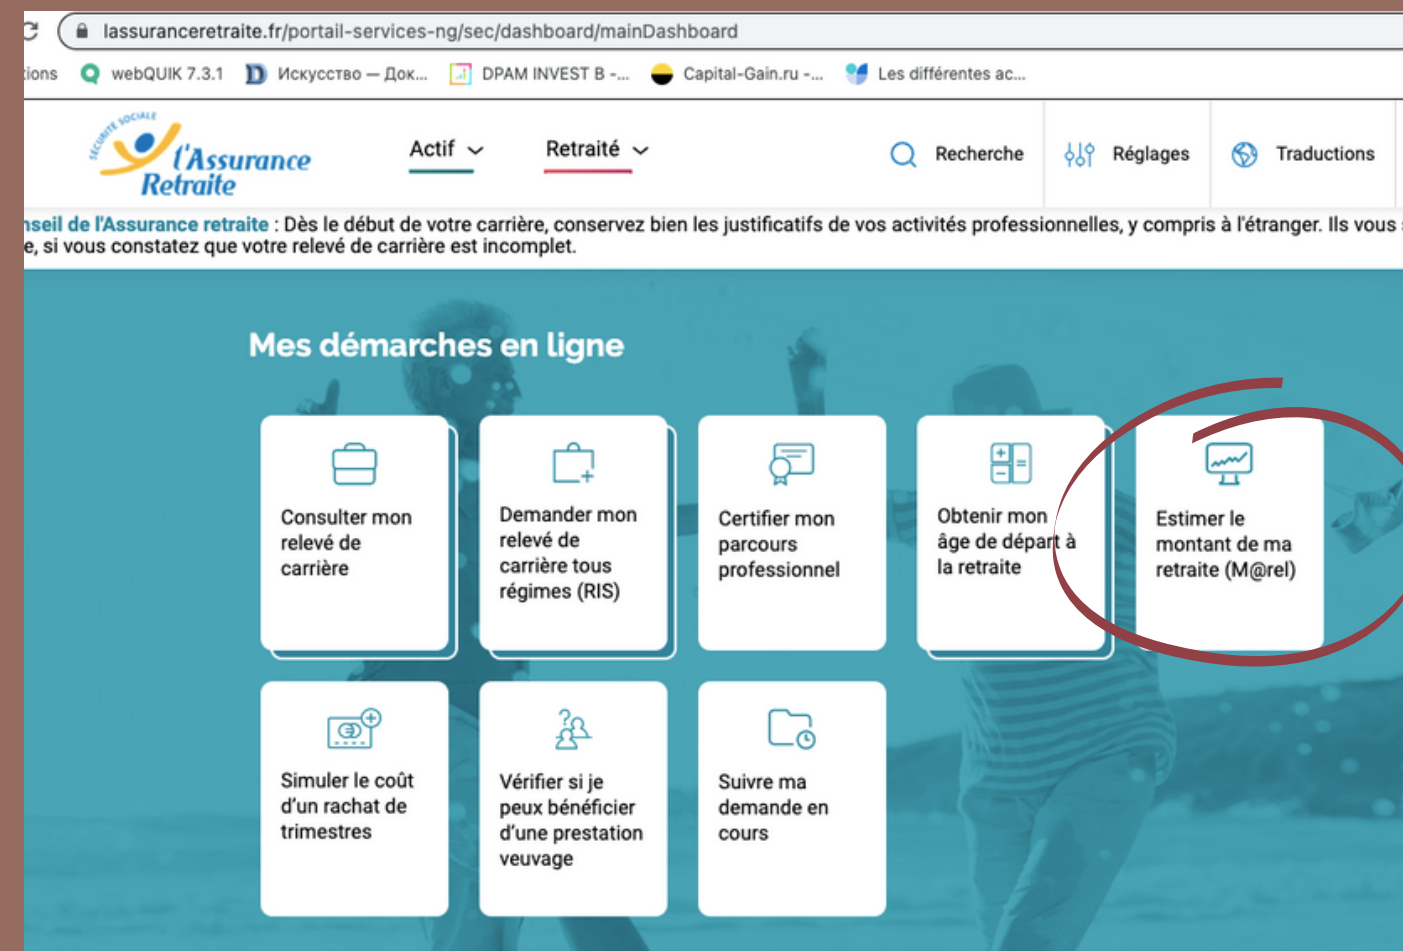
lassuranceretraite.fr/portail-services-ng/sec/dashboard/mainDashboard

ions webQUIK 7.3.1 Искусство — Док... DPAM INVEST B -... Capital-Gain.ru -... Les différentes ac...

SÉCURITÉ SOCIALE
l'Assurance Retraite

Actif Retraité Recherche Réglages Traductions

nseil de l'Assurance retraite : Dès le début de votre carrière, conservez bien les justificatifs de vos activités professionnelles, y compris à l'étranger. Ils vous
e, si vous constatez que votre relevé de carrière est incomplet.

Mes démarches en ligne

Consulter mon relevé de carrière

Demander mon relevé de carrière tous régimes (RIS)

Certifier mon parcours professionnel

Obtenir mon âge de départ à la retraite

Estimer le montant de ma retraite (M@rel)

Simuler le coût d'un rachat de trimestres

Vérifier si je peux bénéficier d'une prestation veuvage

Suivre ma demande en cours